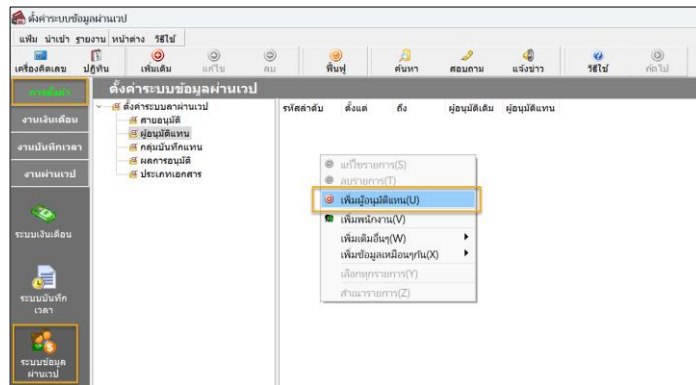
ตั้งค่าระบบข้อมูลผ่านเวป

แฟ้ม นำเข้า รายงาน หน้าต่าง วิธีใช้

เครื่องคิดเลข ปฏิทิน เพิ่มเติม แก้ไข ลบ ฟื้นฟู ค้นหา สอบถาม แจ้งข่าว วิธีใช้ ถัดไป

การตั้งค่า

งานเงินเดือน

งานบันทึกเวลา

งานผ่านเวป

ระบบเงินเดือน

ระบบบันทึกเวลา

ระบบข้อมูลผ่านเวป

ตั้งค่าระบบข้อมูลผ่านเวป

ตั้งค่าระบบลาผ่านเวป
สายอนุมัติ
ผู้อนุมัติแทน
กลุ่มบันทึกแทน
ผลการอนุมัติ
ประเภทเอกสาร

| รหัสลำดับ | ตั้งแต่ | ถึง | ผู้อนุมัติเดิม | ผู้อนุมัติแทน |
|---|---|---|---|---|

แก้ไขรายการ(S)
ลบรายการ(T)
เพิ่มผู้อนุมัติแทน(U)
เพิ่มพนักงาน(V)
เพิ่มเติมอื่นๆ(W)
เพิ่มข้อมูลเหมือนๆกัน(X)
เลือกทุกรายการ(Y)
สำเนารายการ(Z)